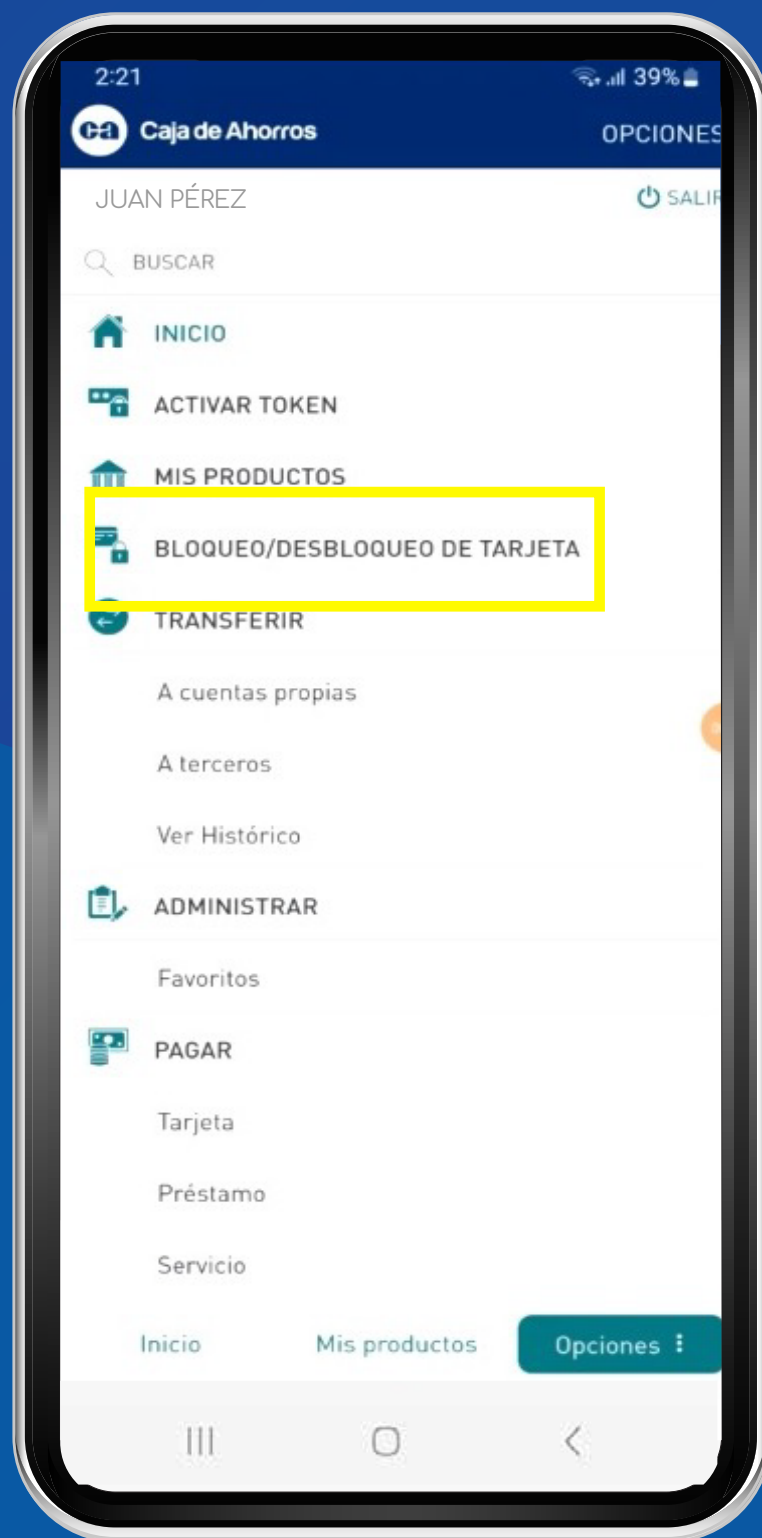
2:21
39%

ca Caja de Ahorros
OPCIONES

JUAN PÉREZ
SALIR

BUSCAR

INICIO

ACTIVAR TOKEN

MIS PRODUCTOS

BLOQUEO/DESBLOQUEO DE TARJETA

TRANSFERIR

A cuentas propias

A terceros

Ver Histórico

ADMINISTRAR

Favoritos

PAGAR

Tarjeta

Préstamo

Servicio

Inicio
Mis productos
Opciones